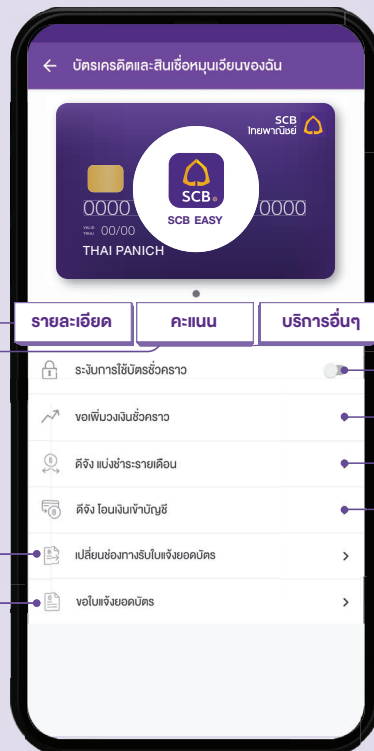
บัตรเครดิตและสินเชื่อหมุนเวียนของฉัน

SCB
ไทยพาณิชย์

SCB
SCB EASY

0000 0000
VALID THRU 00/00
THAI PANICH

รายละเอียด
คะแนน
บริการอื่นๆ

ระงับการใช้บัตรชั่วคราว
ขอเพิ่มวงเงินชั่วคราว
ดีจัง แบ่งชำระรายเดือน
ดีจัง โอนเงินเข้าบัญชี
เปลี่ยนช่องทางรับใบแจ้งยอดบัตร
ขอใบแจ้งยอดบัตร